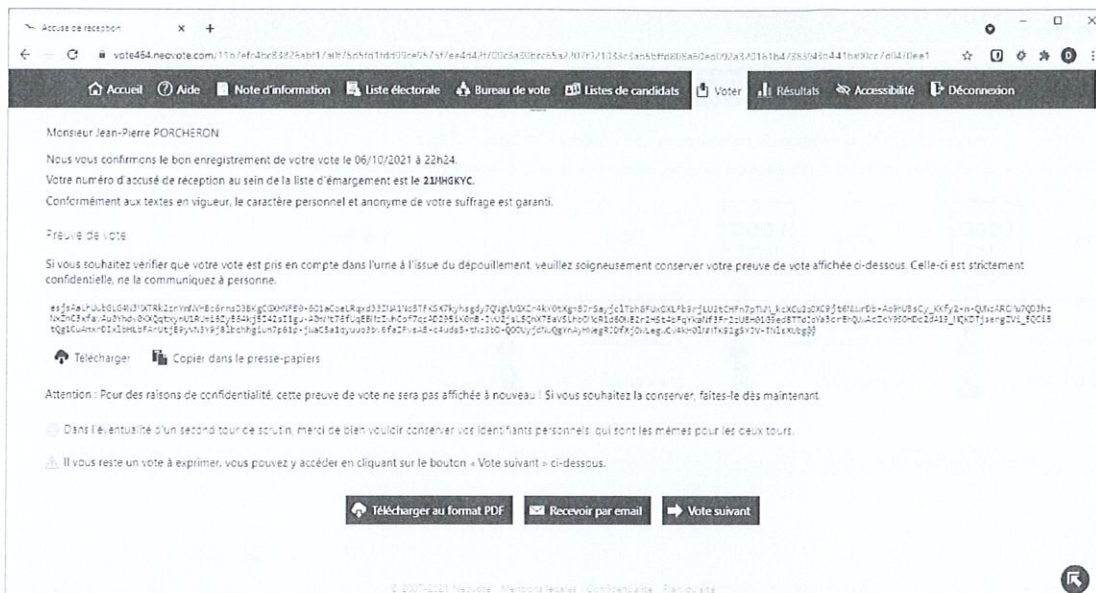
Accusé de réception × +

vote464.neovote.com/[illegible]

Accueil Aide Note d'information Liste électorale Bureau de vote Listes de candidats Voter Résultats Accessibilité Déconnexion

Monsieur Jean-Pierre PORCHERON

Nous vous confirmons le bon enregistrement de votre vote le 06/10/2021 à 22h24.

Votre numéro d'accusé de réception au sein de la liste d'émargement est le 2JMHGKYC.

Conformément aux textes en vigueur, le caractère personnel et anonyme de votre suffrage est garanti.

Preuve de vote

Si vous souhaitez vérifier que votre vote est pris en compte dans l'urne à l'issue du dépouillement, veuillez soigneusement conserver votre preuve de vote affichée ci-dessous. Celle-ci est strictement confidentielle, ne la communiquez à personne.

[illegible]

Télécharger Copier dans le presse-papiers

Attention : Pour des raisons de confidentialité, cette preuve de vote ne sera pas affichée à nouveau ! Si vous souhaitez la conserver, faites-le dès maintenant.

Dans l'éventualité d'un second tour de scrutin, merci de bien vouloir conserver vos identifiants personnels, qui sont les mêmes pour les deux tours.

Il vous reste un vote à exprimer, vous pouvez y accéder en cliquant sur le bouton « Vote suivant » ci-dessous.

Télécharger au format PDF Recevoir par email Vote suivant

© 2007-2021 Neovote · Mentions légales · Confidentialité · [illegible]